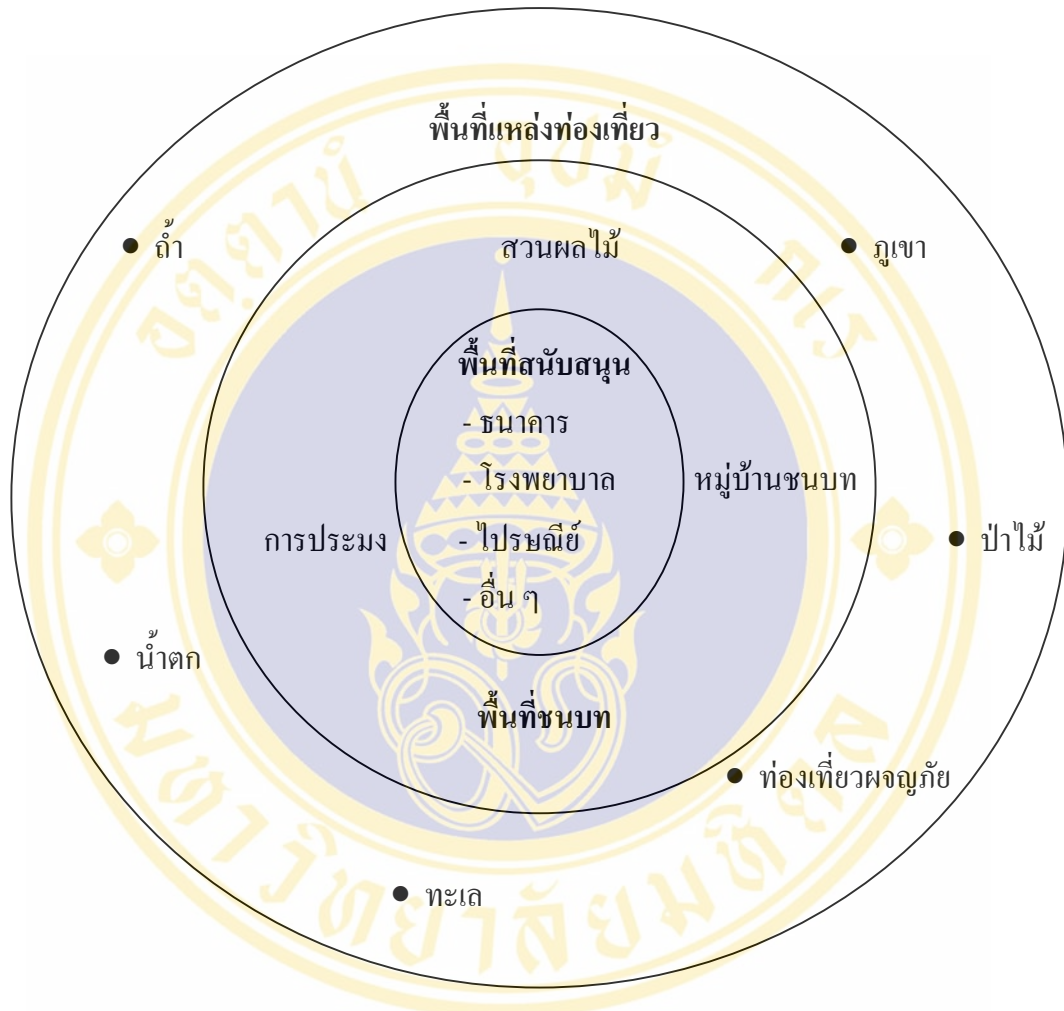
พื้นที่แหล่งท่องเที่ยว

ถ้ำ

ภูเขา

สวนผลไม้

พื้นที่สนับสนุน

- ธนาคาร

- โรงพยาบาล

- ไปรษณีย์

- อื่น ๆ

หมู่บ้านชนบท

การประมง

ป่าไม้

น้ำตก

พื้นที่ชนบท

ท่องเที่ยวผจญภัย

ทะเล

จุฬาภรณ์ มหาวิทยาลัยมหิดล